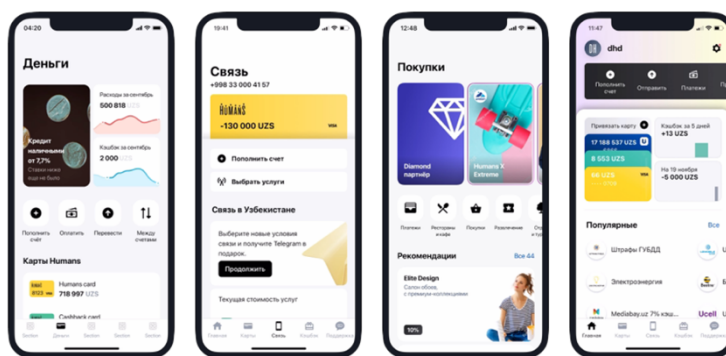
04:20

Деньги

Кредит наличными от 7,7%
Ставки ниже ещё не было

Расходы за сентябрь
500 818 UZS

Кэшбэк за сентябрь
2 000 UZS

Пополнить счёт
Оплатить
Перевести
Между счетами

Карты Humans

Humans card
718 997 UZS

Cashback card

19:41

Связь
+998 33 000 41 57

HUMANS
-130 000 UZS
VISA

Пополнить счет
Выбрать услуги

Связь в Узбекистане

Выберите новые условия связи и получите Telegram в подарок.
Продолжить

Текущая стоимость услуг

Главная
Карты
Связь
Кэшбэк
Поддержка

12:48

Покупки

Diamond партнёр

Humans X Extreme

Платежи
Рестораны и кафе
Покупки
Развлечения

Рекомендации
Все 44

Elite Design
Салон обоев, с премиум-коллекциями

10%

11:47

dhd

Пополнить счет
Отправить
Платежи

Привязать карту
11 788 537 UZS
8 553 UZS
66 UZS
+13 UZS
На 10 ноября
-5 000 UZS

Популярные
Все

Штрафы ГУБДД
Электроэнергия
Mediabay.uz 7% кэш
Ucell

Главная
Карты
Связь
Кэшбэк
Поддержка